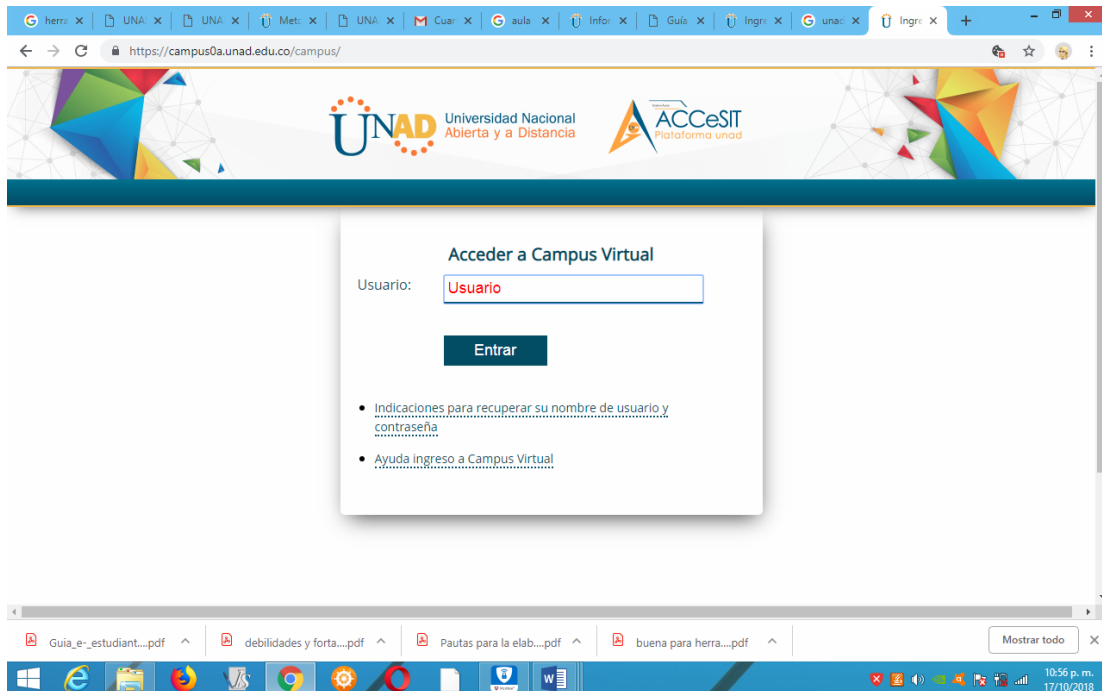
herra × UNA × UNA × Meta × UNA × Cuar × aula × Infor × Guía × Ingre × unad × Ingre × +

https://campus0a.unad.edu.co/campus/

UNAD Universidad Nacional Abierta y a Distancia

ACCeSIT Plataforma unad

Acceder a Campus Virtual

Usuario: Usuario

Entrar

• Indicaciones para recuperar su nombre de usuario y contraseña

• Ayuda ingreso a Campus Virtual

Guia_e-_estudiant....pdf ^ debilidades y forta....pdf ^ Pautas para la elab....pdf ^ buena para herra....pdf ^ Mostrar todo ×

10:56 p. m. 17/10/2018